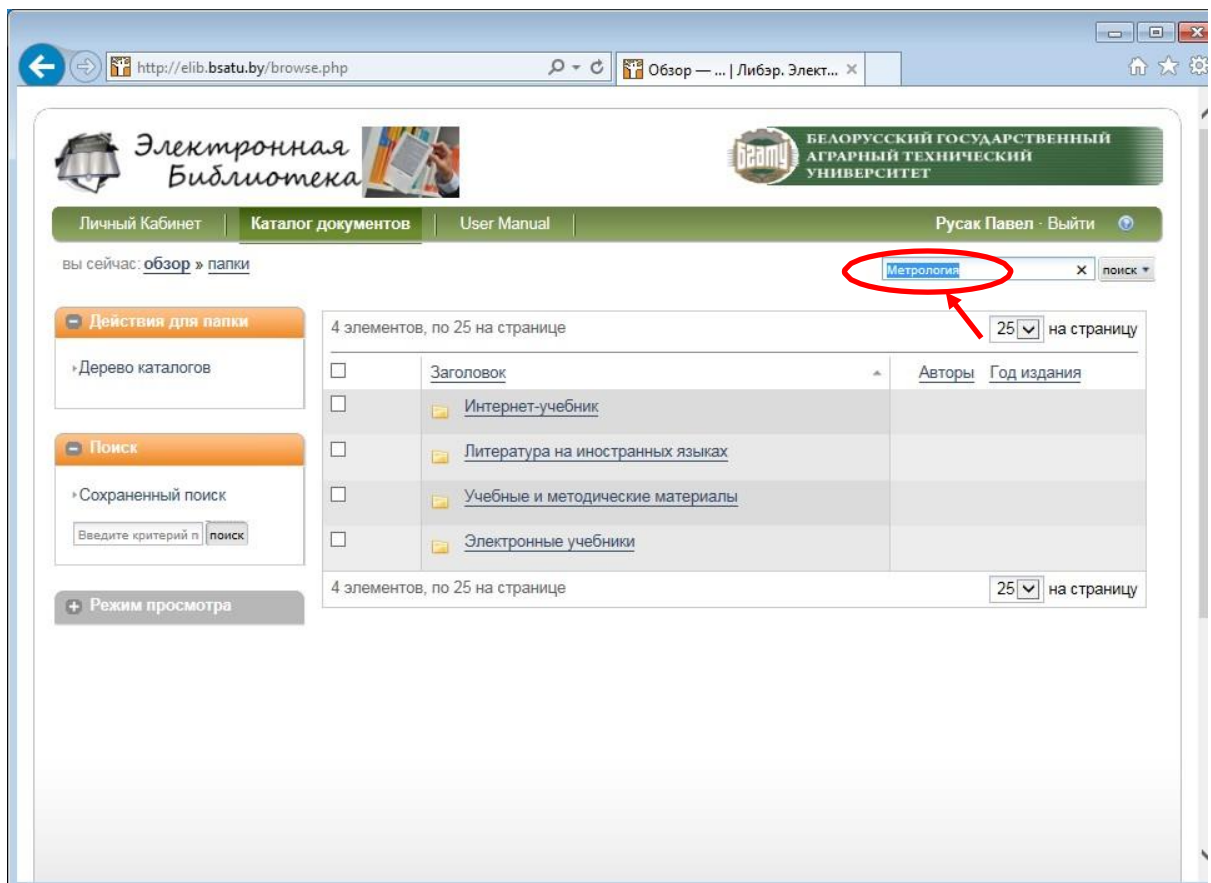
http://elib.bsatu.by/browse.php

Обзор — ... | Либэр. Элект... ×

Электронная Библиотека

БГАТУ

БЕЛОРУССКИЙ ГОСУДАРСТВЕННЫЙ АГРАРНЫЙ ТЕХНИЧЕСКИЙ УНИВЕРСИТЕТ

Личный Кабинет | Каталог документов | User Manual

Русак Павел · Выйти

вы сейчас: обзор » папки

Метрология ×

поиск ▾

Действия для папки

Дерево каталогов

Поиск

Сохраненный поиск

Введите критерий п

поиск

Режим просмотра

4 элементов, по 25 на странице

25 на страницу

| | Заголовок | Авторы | Год издания |
|---|---|---|---|
| ☐ | Интернет-учебник | | |
| ☐ | Литература на иностранных языках | | |
| ☐ | Учебные и методические материалы | | |
| ☐ | Электронные учебники | | |

4 элементов, по 25 на странице

25 на страницу